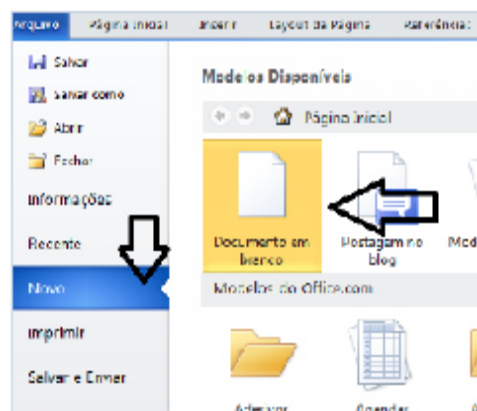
Arquivo
Página Inicial
Inserir
Layout da Página
Referências

Salvar
Salvar como
Abrir
Fechar
Informações
Recente
Novo
Imprimir
Salvar e Enviar

Modelos Disponíveis
Página Inicial
Documento em branco
Postagem no blog
Mod
Modelos do Office.com
Adesivos
Agendas